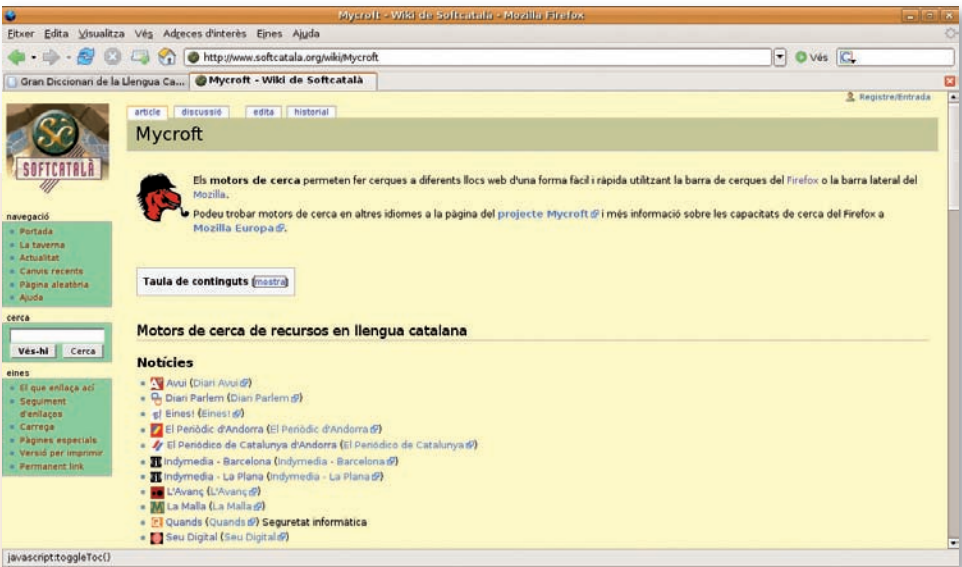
Mycroft - Wiki de Softcatalà - Mozilla Firefox

Fitxer Edita Visualitza Vés Adreces d'interès Eines Ajuda

http://www.softcatala.org/wiki/Mycroft

Vés

Gran Diccionari de la Llengua Ca... | Mycroft - Wiki de Softcatalà

Registre/Entrada

article | discussió | edita | historial

Mycroft

SOFTCATALÀ

Els motors de cerca permeten fer cerques a diferents llocs web d'una forma fàcil i ràpida utilitzant la barra de cerques del Firefox o la barra lateral del Mozilla.

Podeu trobar motors de cerca en altres idiomes a la pàgina del projecte Mycroft i més informació sobre les capacitats de cerca del Firefox a Mozilla Europa.

navegació
- Portada
- La taverna
- Actualitat
- Canvis recents
- Pàgina aleatòria
- Ajuda

Taula de continguts [mostra]

cerca

Vés-hi | Cerca

eines
- El que enllaça ací
- Seguiment d'enllaços
- Carrega
- Pàgines especials
- Versió per imprimir
- Permanent link

Motors de cerca de recursos en llengua catalana

Notícies

- Avui (Diari Avui)
- Diari Parlem (Diari Parlem)
- Eines! (Eines!)
- El Periòdic d'Andorra (El Periòdic d'Andorra)
- El Periódico de Catalunya d'Andorra (El Periódico de Catalunya)
- Indymedia - Barcelona (Indymedia - Barcelona)
- Indymedia - La Plana (Indymedia - La Plana)
- L'Avanç (L'Avanç)
- La Malla (La Malla)
- Quands (Quands) Seguretat informàtica
- Seu Digital (Seu Digital)

javascript:toggleToc()